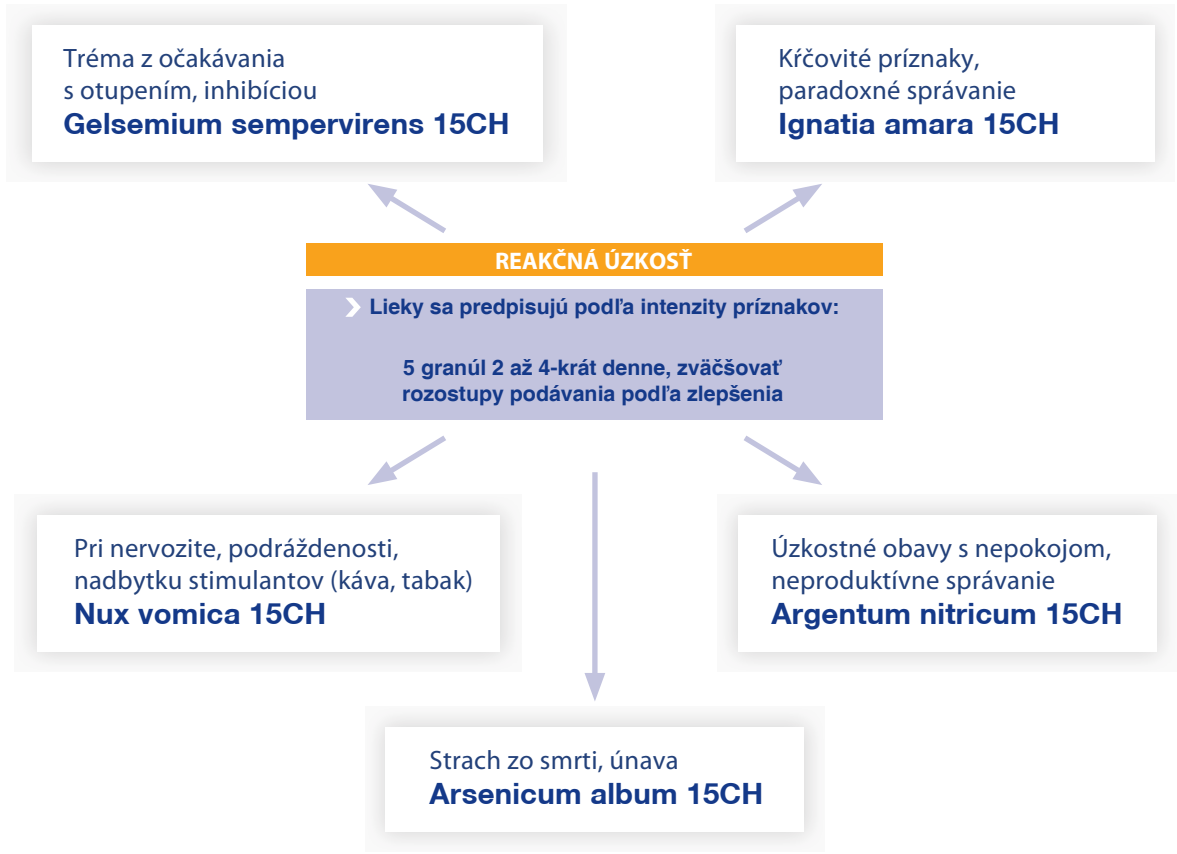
Tréma z očakávania s otupením, inhibíciou
**Gelsemium sempervirens 15CH**

Kŕčovité príznaky, paradoxné správanie
**Ignatia amara 15CH**

REAKČNÁ ÚZKOSŤ

Lieky sa predpisujú podľa intenzity príznakov:

5 granúl 2 až 4-krát denne, zväčšovať rozostupy podávania podľa zlepšenia

Pri nervozite, podráždenosti, nadbytku stimulantov (káva, tabak)
**Nux vomica 15CH**

Úzkostné obavy s nepokojom, neproduktívne správanie
**Argentum nitricum 15CH**

Strach zo smrti, únava
**Arsenicum album 15CH**